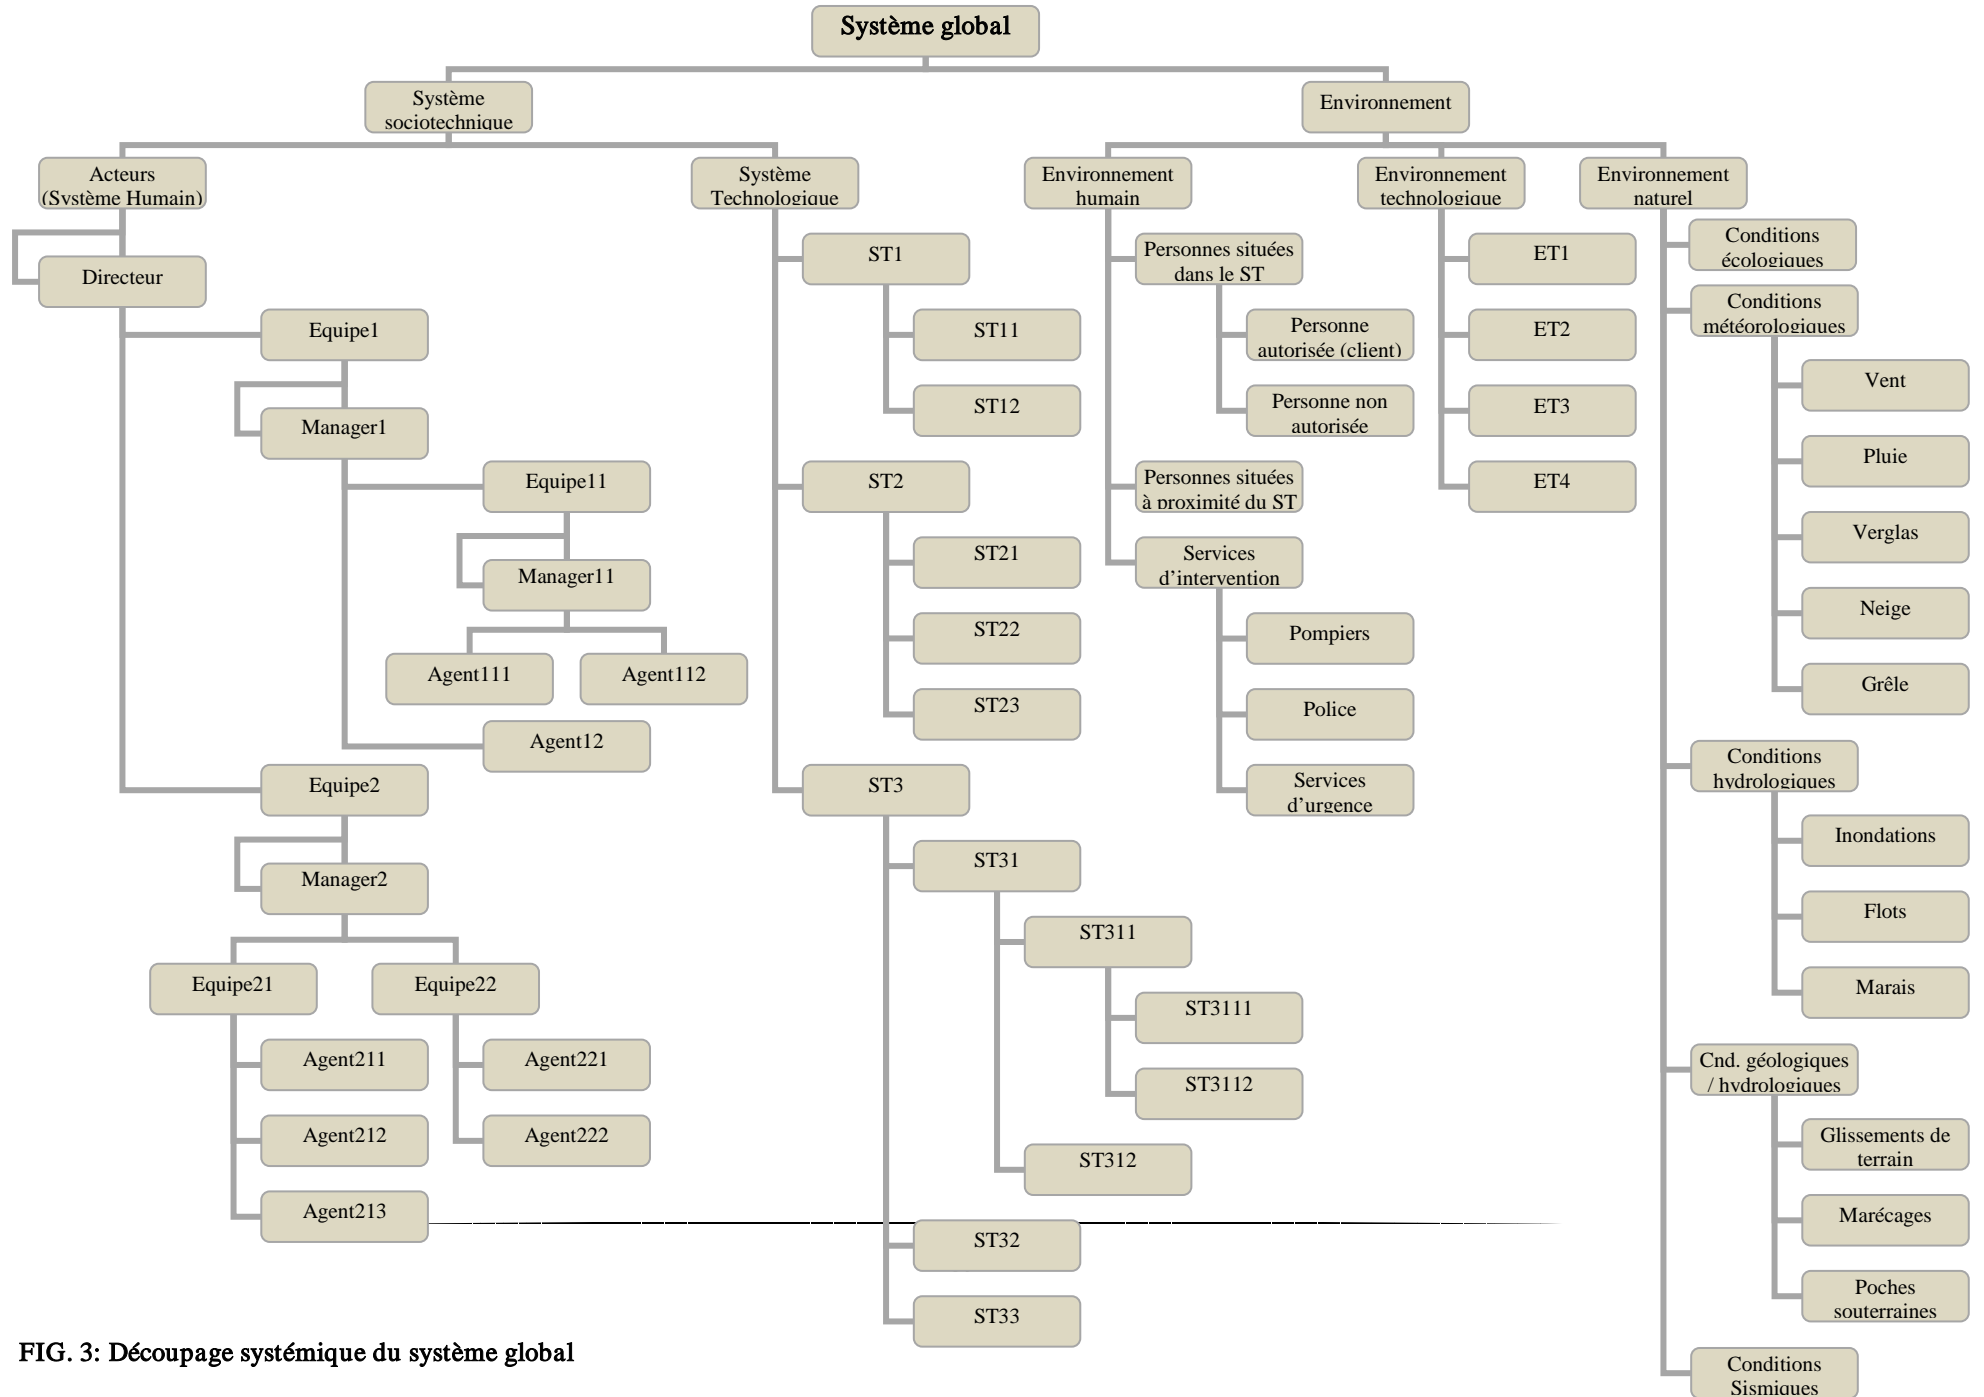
Système global

Système sociotechnique

Environnement

Acteurs (Système Humain)

Système Technologique

Environnement humain

Environnement technologique

Environnement naturel

Directeur

Equipe1

Manager1

Equipe11

Manager11

Agent111

Agent112

Agent12

Equipe2

Manager2

Equipe21

Equipe22

Agent211

Agent212

Agent213

Agent221

Agent222

ST1

ST11

ST12

ST2

ST21

ST22

ST23

ST3

ST31

ST311

ST3111

ST3112

ST312

ST32

ST33

Personnes situées dans le ST

Personne autorisée (client)

Personne non autorisée

Personnes situées à proximité du ST

Services d'intervention

Pompiers

Police

Services d'urgence

ET1

ET2

ET3

ET4

Conditions écologiques

Conditions météorologiques

Vent

Pluie

Verglas

Neige

Grêle

Conditions hydrologiques

Inondations

Flots

Marais

Cnd. géologiques / hydrologiques

Glissements de terrain

Marécages

Poches souterraines

Conditions Sismiques

FIG. 3: Découpage systémique du système global